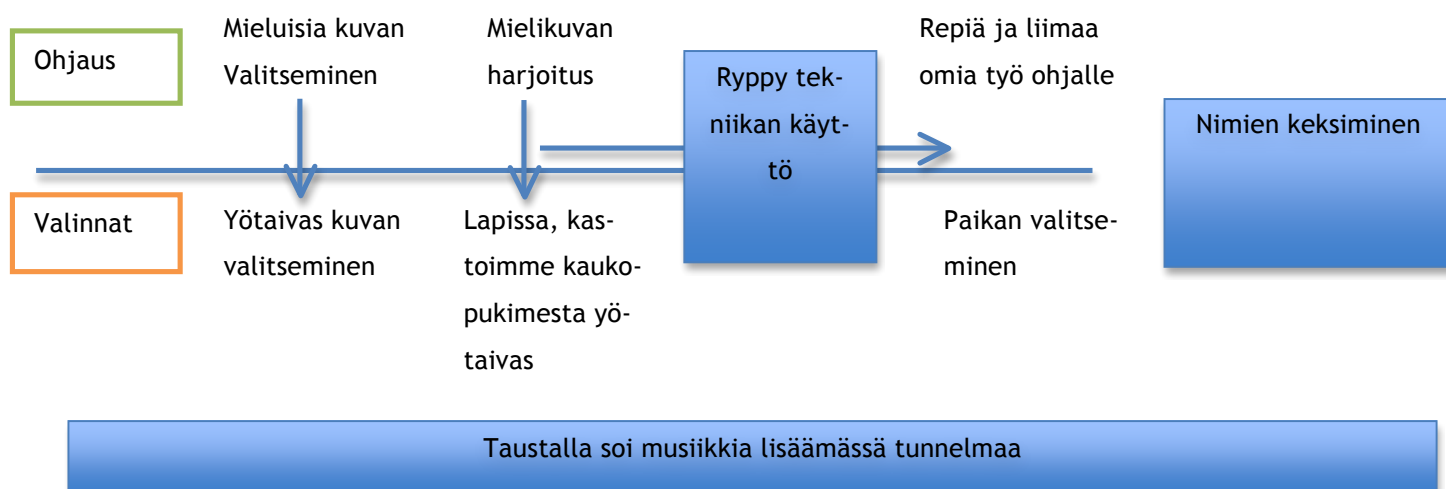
Ohjaus

Mieluisia kuvan Valitseminen

Mielikuvan harjoitus

Ryppy tekniikan käyttö

Repiä ja liimaa omia työ ohjalle

Nimien keksiminen

Valinnat

Yötaivas kuvan valitseminen

Lapissa, kastoimme kaukopukimesta yötaivas

Paikan valitseminen

Taustalla soi musiikkia lisäämässä tunnelmaa